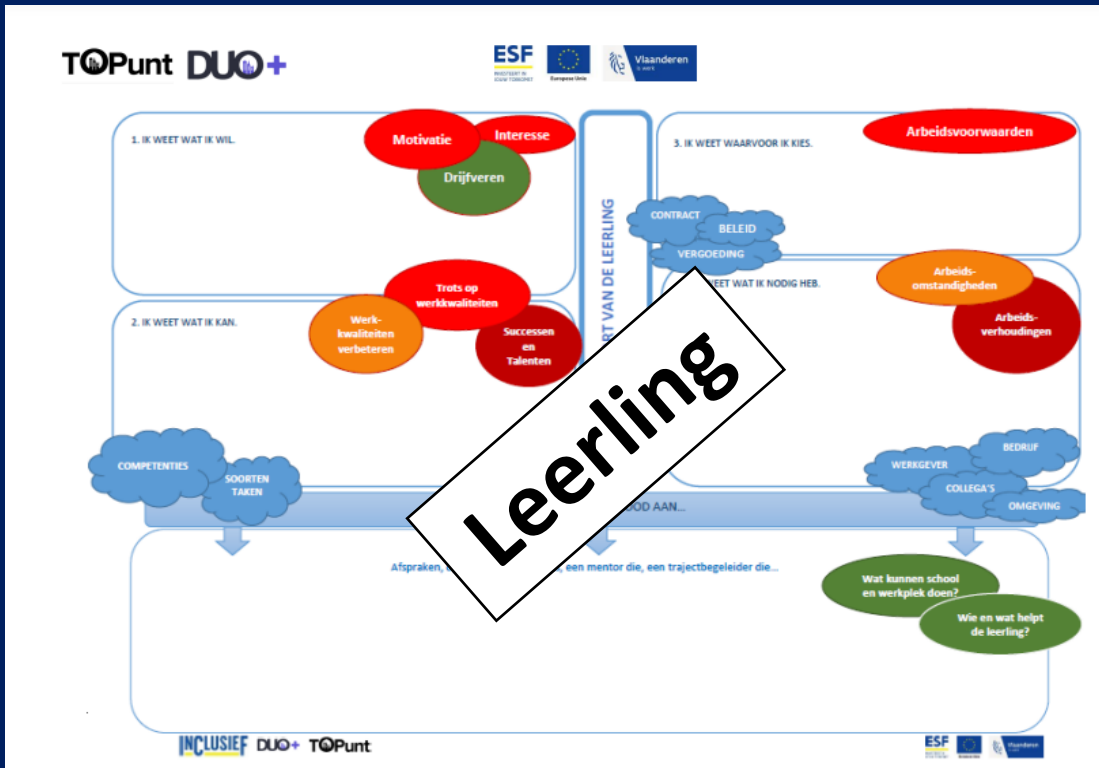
TOPunt DUO+

ESF INVESTEERT IN JOUW TOEKOMST Europese Unie Vlaanderen is werk

1. IK WEET WAT IK WIL.

Motivatie

Interesse

Drijfveren

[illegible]RT VAN DE LEERLING

3. IK WEET WAARVOOR IK KIES.

Arbeidsvoorwaarden

CONTRACT

BELEID

VERGOEDING

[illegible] WEET WAT IK NODIG HEB.

Arbeids-omstandigheden

Arbeids-verhoudingen

Trots op werkkwaliteiten

2. IK WEET WAT IK KAN.

Werk-kwaliteiten verbeteren

Successen en Talenten

Leerling

COMPETENTIES

SOORTEN TAKEN

WERKGEVER

BEDRIJF

COLLEGA'S

OMGEVING

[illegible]OOD AAN...

Afspraken, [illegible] een mentor die, een trajectbegeleider die...

Wat kunnen school en werkplek doen?

Wie en wat helpt de leerling?

INCLUSIEF DUO+ TOPunt

ESF Vlaanderen